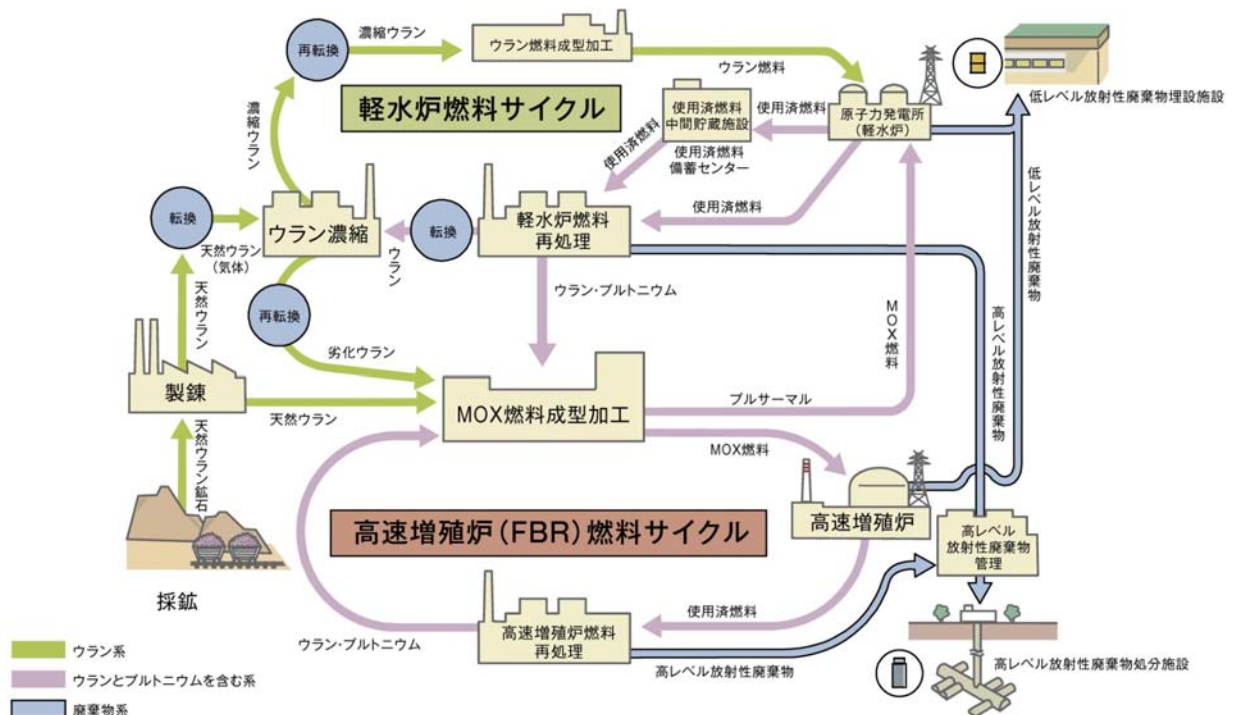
再転換

濃縮ウラン

ウラン燃料成型加工

ウラン燃料

軽水炉燃料サイクル

使用済燃料
中間貯蔵施設

使用済燃料

原子力発電所
(軽水炉)

低レベル放射性廃棄物埋設施設

濃縮ウラン

使用済燃料

使用済燃料
備蓄センター

低レベル放射性廃棄物

転換

ウラン濃縮

転換

軽水炉燃料
再処理

使用済燃料

天然ウラン
(気体)

ウラン

天然ウラン

再転換

ウラン・プルトニウム

MOX燃料

高レベル放射性廃棄物

劣化ウラン

製錬

天然ウラン

MOX燃料成型加工

プルサーマル

天然ウラン鉱石

MOX燃料

高速増殖炉

高速増殖炉(FBR)燃料サイクル

高レベル
放射性廃棄物
管理

採鉱

使用済燃料

ウラン・プルトニウム

高速増殖炉燃料
再処理

ウラン系

高レベル放射性廃棄物

高レベル放射性廃棄物処分施設

ウランとプルトニウムを含む系

廃棄物系